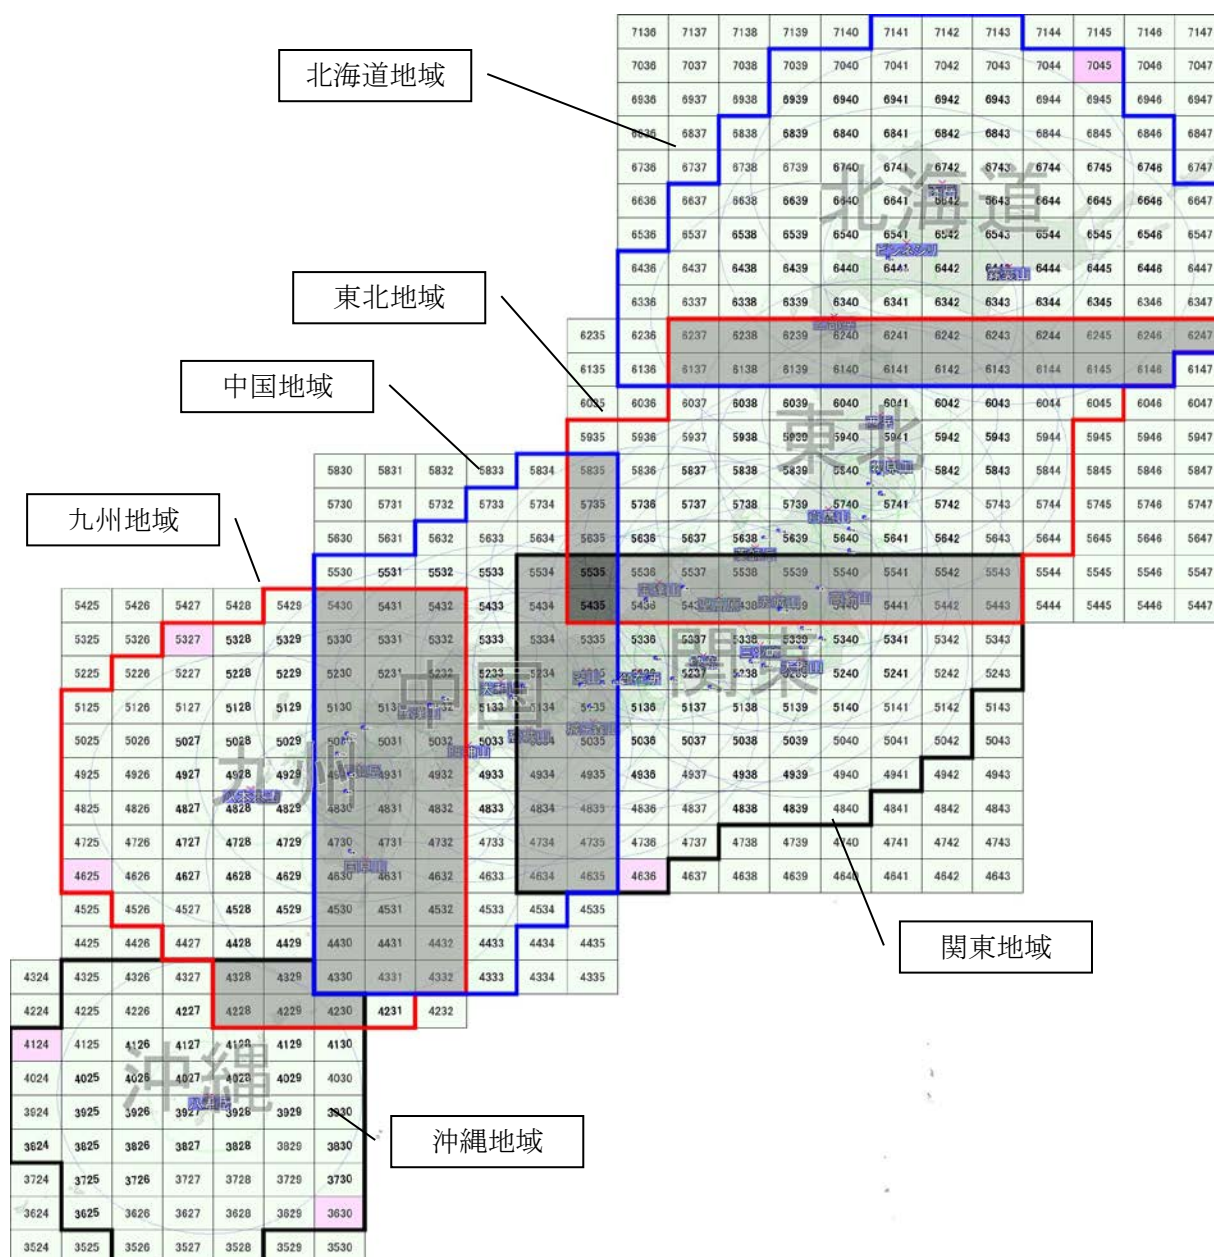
北海道地域

東北地域

中国地域

九州地域

関東地域

沖縄地域

北海道

東北

関東

中国

九州

沖縄

| 7136 | 7137 | 7138 | 7139 | 7140 | 7141 | 7142 | 7143 | 7144 | 7145 | 7146 | 7147 |
|---|---|---|---|---|---|---|---|---|---|---|---|
| 7036 | 7037 | 7038 | 7039 | 7040 | 7041 | 7042 | 7043 | 7044 | 7045 | 7046 | 7047 |
| 6936 | 6937 | 6938 | 6939 | 6940 | 6941 | 6942 | 6943 | 6944 | 6945 | 6946 | 6947 |
| 6836 | 6837 | 6838 | 6839 | 6840 | 6841 | 6842 | 6843 | 6844 | 6845 | 6846 | 6847 |
| 6736 | 6737 | 6738 | 6739 | 6740 | 6741 | 6742 | 6743 | 6744 | 6745 | 6746 | 6747 |
| 6636 | 6637 | 6638 | 6639 | 6640 | 6641 | 6642 | 6643 | 6644 | 6645 | 6646 | 6647 |
| 6536 | 6537 | 6538 | 6539 | 6540 | 6541 | 6542 | 6543 | 6544 | 6545 | 6546 | 6547 |
| 6436 | 6437 | 6438 | 6439 | 6440 | 6441 | 6442 | 6443 | 6444 | 6445 | 6446 | 6447 |
| 6336 | 6337 | 6338 | 6339 | 6340 | 6341 | 6342 | 6343 | 6344 | 6345 | 6346 | 6347 |

6235 6236 6237 6238 6239 6240 6241 6242 6243 6244 6245 6246 6247
6135 6136 6137 6138 6139 6140 6141 6142 6143 6144 6145 6146 6147
6035 6036 6037 6038 6039 6040 6041 6042 6043 6044 6045 6046 6047
5935 5936 5937 5938 5939 5940 5941 5942 5943 5944 5945 5946 5947
5830 5831 5832 5833 5834 5835 5836 5837 5838 5839 5840 5841 5842 5843 5844 5845 5846 5847
5730 5731 5732 5733 5734 5735 5736 5737 5738 5739 5740 5741 5742 5743 5744 5745 5746 5747
5630 5631 5632 5633 5634 5635 5636 5637 5638 5639 5640 5641 5642 5643 5644 5645 5646 5647
5530 5531 5532 5533 5534 5535 5536 5537 5538 5539 5540 5541 5542 5543 5544 5545 5546 5547
5425 5426 5427 5428 5429 5430 5431 5432 5433 5434 5435 5436 5437 5438 5439 5440 5441 5442 5443 5444 5445 5446 5447
5325 5326 5327 5328 5329 5330 5331 5332 5333 5334 5335 5336 5337 5338 5339 5340 5341 5342 5343
5225 5226 5227 5228 5229 5230 5231 5232 5233 5234 5235 5236 5237 5238 5239 5240 5241 5242 5243
5125 5126 5127 5128 5129 5130 5131 5132 5133 5134 5135 5136 5137 5138 5139 5140 5141 5142 5143
5025 5026 5027 5028 5029 5030 5031 5032 5033 5034 5035 5036 5037 5038 5039 5040 5041 5042 5043
4925 4926 4927 4928 4929 4930 4931 4932 4933 4934 4935 4936 4937 4938 4939 4940 4941 4942 4943
4825 4826 4827 4828 4829 4830 4831 4832 4833 4834 4835 4836 4837 4838 4839 4840 4841 4842 4843
4725 4726 4727 4728 4729 4730 4731 4732 4733 4734 4735 4736 4737 4738 4739 4740 4741 4742 4743
4625 4626 4627 4628 4629 4630 4631 4632 4633 4634 4635 4636 4637 4638 4639 4640 4641 4642 4643
4525 4526 4527 4528 4529 4530 4531 4532 4533 4534 4535
4425 4426 4427 4428 4429 4430 4431 4432 4433 4434 4435
4324 4325 4326 4327 4328 4329 4330 4331 4332 4333 4334 4335
4224 4225 4226 4227 4228 4229 4230 4231 4232
4124 4125 4126 4127 4128 4129 4130
4024 4025 4026 4027 4028 4029 4030
3924 3925 3926 3927 3928 3929 3930
3824 3825 3826 3827 3828 3829 3830
3724 3725 3726 3727 3728 3729 3730
3624 3625 3626 3627 3628 3629 3630
3524 3525 3526 3527 3528 3529 3530